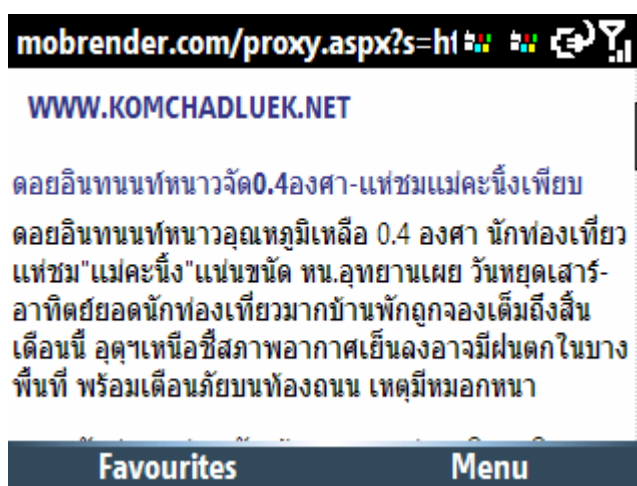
mobrender.com/proxy.aspx?s=ht

WWW.KOMCHADLUEK.NET

ดอยอินทนนท์หนาวจัด0.4องศา-แห่ชมแม่คะนิ้งเพียบ

ดอยอินทนนท์หนาวอุณหภูมิเหลือ 0.4 องศา นักท่องเที่ยวแห่ชม"แม่คะนิ้ง"แน่นขนัด หน.อุทยานเผย วันหยุดเสาร์-อาทิตย์ยอดนักท่องเที่ยวมากบ้านพักถูกจองเต็มถึงสิ้นเดือนนี้ อุตุฯเหนือชี้สภาพอากาศเย็นลงอาจมีฝนตกในบางพื้นที่ พร้อมเตือนภัยบนท้องถนน เหตุมีหมอกหนา

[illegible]

Favourites Menu